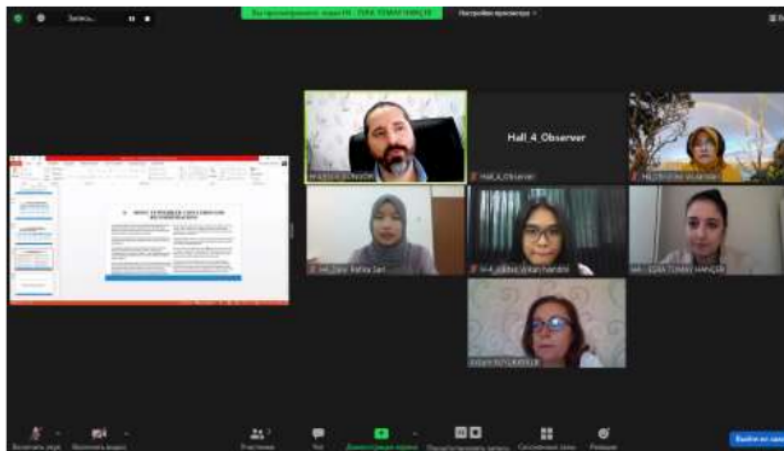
Запись...

Вы просматриваете экран H4 - EDA TOMAY HANÇER

Настройки просмотра

Hall_4_Observer

Hall_4_Observer

H4_Zehr Rahsa Sarı

H4_EDA TOMAY HANÇER

Ertan KOYLAN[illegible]

Включить звук

Включить видео

Участники

Чат

Демонстрация экрана

Остановить запись

Сессионные залы

Реакции

Выйти из зала